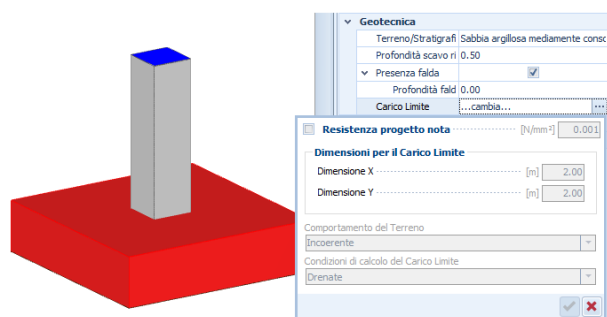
Geotecnica
Terreno/Stratigrafi | Sabbia argillosa mediamente consc
Profondità scavo ri | 0.50
Presenza falda
Profondità fald | 0.00
Carico Limite | ...cambia...

Resistenza progetto nota [N/mm²] 0.001

Dimensioni per il Carico Limite
Dimensione X [m] 2.00
Dimensione Y [m] 2.00

Comportamento del Terreno
Incoerente

Condizioni di calcolo del Carico Limite
Drenate